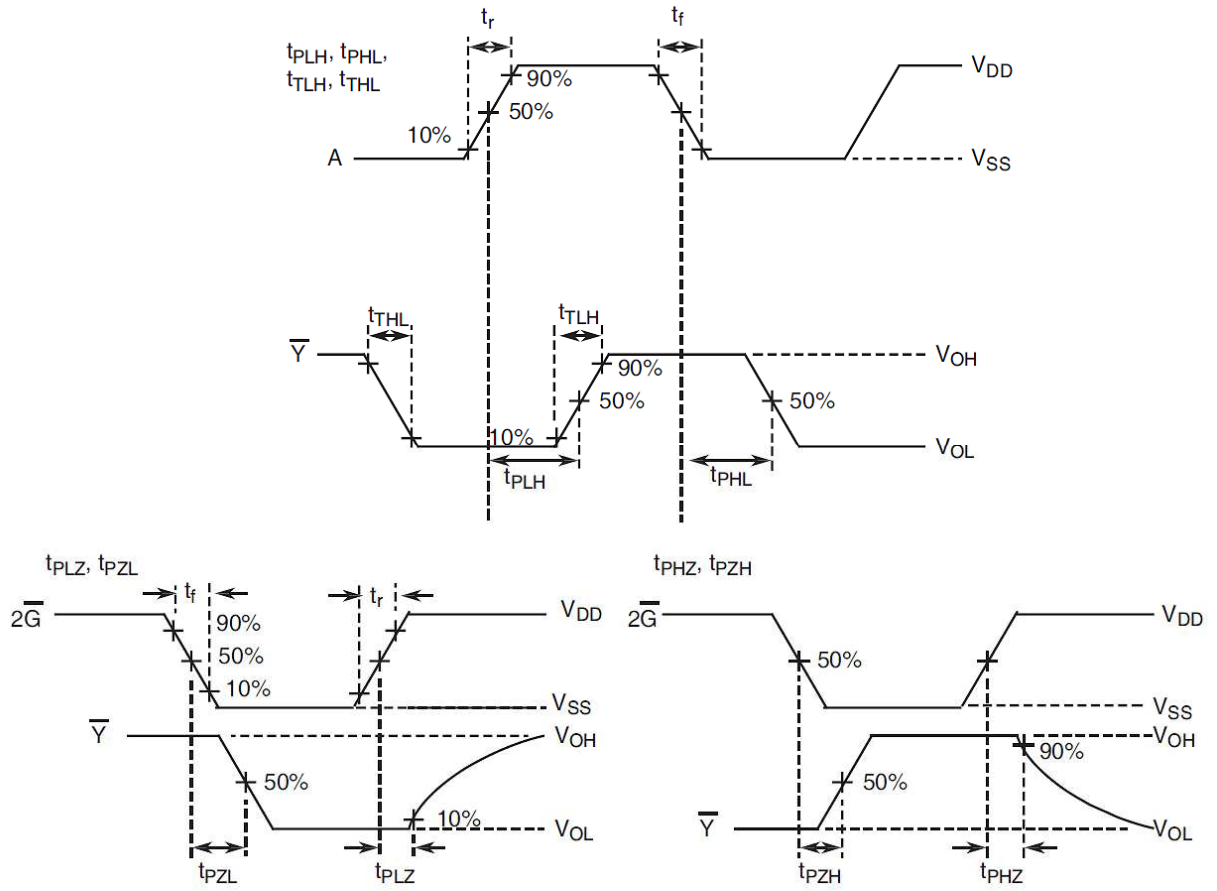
$t_{PLH}$, $t_{PHL}$,
$t_{TLH}$, $t_{THL}$

$t_r$

$t_f$

90%

50%

10%

A

$V_{DD}$

$V_{SS}$

$t_{THL}$

$t_{TLH}$

$\overline{Y}$

90%

50%

10%

50%

$V_{OH}$

$V_{OL}$

$t_{PLH}$

$t_{PHL}$

$t_{PLZ}$, $t_{PZL}$

$t_f$

$t_r$

$2\overline{G}$

90%

50%

10%

$V_{DD}$

$V_{SS}$

$\overline{Y}$

50%

10%

$V_{OH}$

$V_{OL}$

$t_{PZL}$

$t_{PLZ}$

$t_{PHZ}$, $t_{PZH}$

$2\overline{G}$

50%

$V_{DD}$

$V_{SS}$

$V_{OH}$

90%

50%

$\overline{Y}$

$V_{OL}$

$t_{PZH}$

$t_{PHZ}$